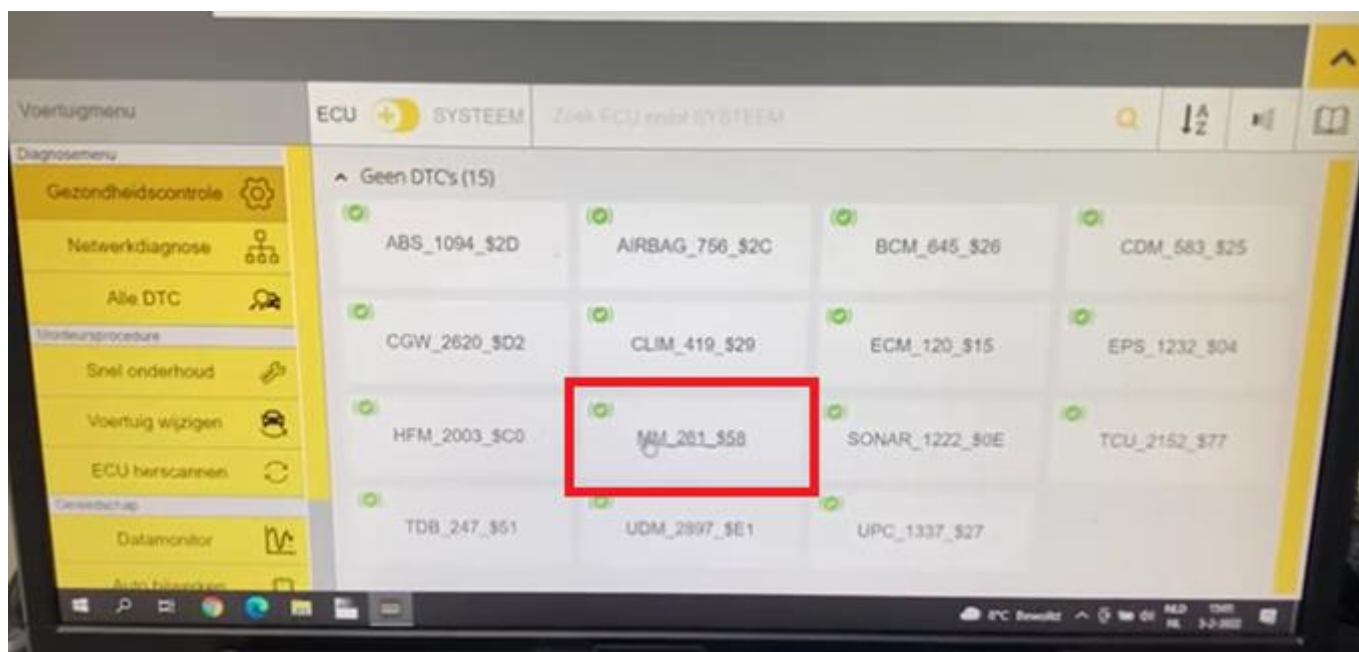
Voertuigmenu

ECU SYSTEEM Zoek ECU en/of SYSTEEM

Diagnosemenu

Gezondheidscontrole

Netwerkdiagnose

Alle DTC

Werkwijzeprocedure

Snel onderhoud

Voertuig wijzigen

ECU herscannen

Gereedschap

Datamonitor

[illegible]

Geen DTC's (15)

ABS_1094_$2D

AIRBAG_756_$2C

BCM_645_$26

CDM_583_$25

CGW_2620_$D2

CLIM_419_$29

ECM_120_$15

EPS_1232_$04

HFM_2003_$C0

MM_261_$58

SONAR_1222_$0E

TCU_2152_$77

TDB_247_$51

UDM_2897_$E1

UPC_1337_$27

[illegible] Bewolkt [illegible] 3-2-2022